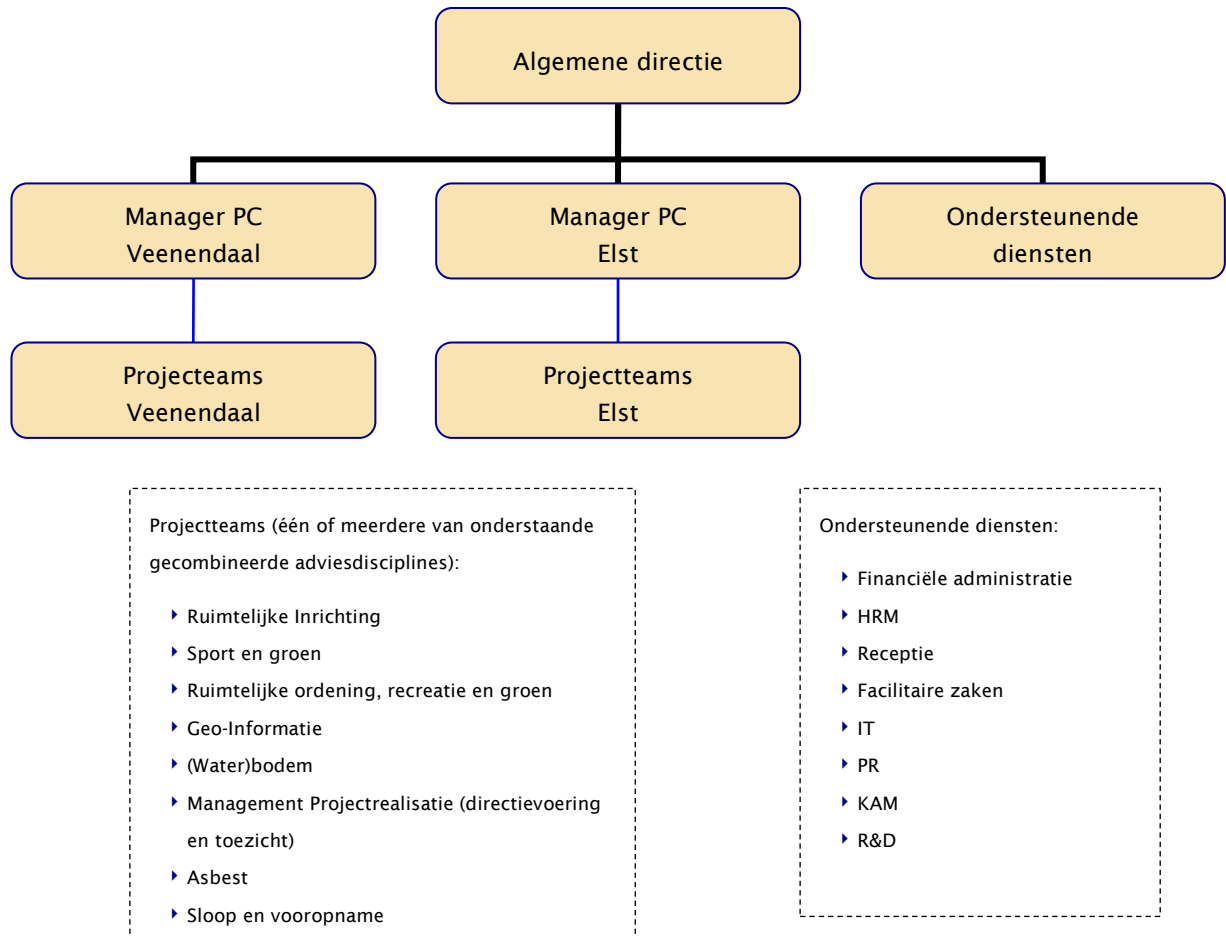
Algemene directie

Manager PC Veenendaal

Manager PC Elst

Ondersteunende diensten

Projectteams Veenendaal

Projectteams Elst

Projectteams (één of meerdere van onderstaande gecombineerde adviesdisciplines):

- Ruimtelijke Inrichting
- Sport en groen
- Ruimtelijke ordening, recreatie en groen
- Geo-Informatie
- (Water)bodem
- Management Projectrealisatie (directievoering en toezicht)
- Asbest
- Sloop en vooropname

Ondersteunende diensten:

- Financiële administratie
- HRM
- Receptie
- Facilitaire zaken
- IT
- PR
- KAM
- R&D